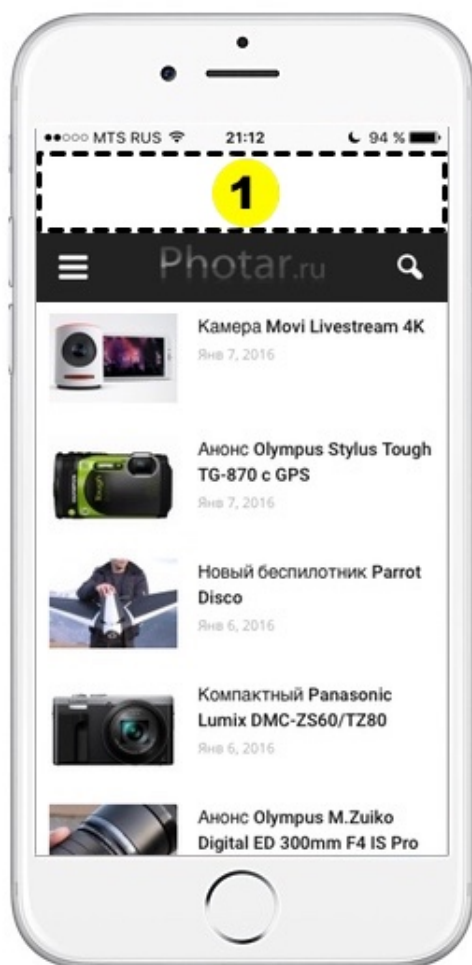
●●○○○ MTS RUS 21:12 94 %

1

Photar.ru

Камера Movi Livestream 4K
Янв 7, 2016

Анонс Olympus Stylus Tough TG-870 с GPS
Янв 7, 2016

Новый беспилотник Parrot Disco
Янв 6, 2016

Компактный Panasonic Lumix DMC-ZS60/TZ80
Янв 6, 2016

Анонс Olympus M.Zuiko Digital ED 300mm F4 IS Pro